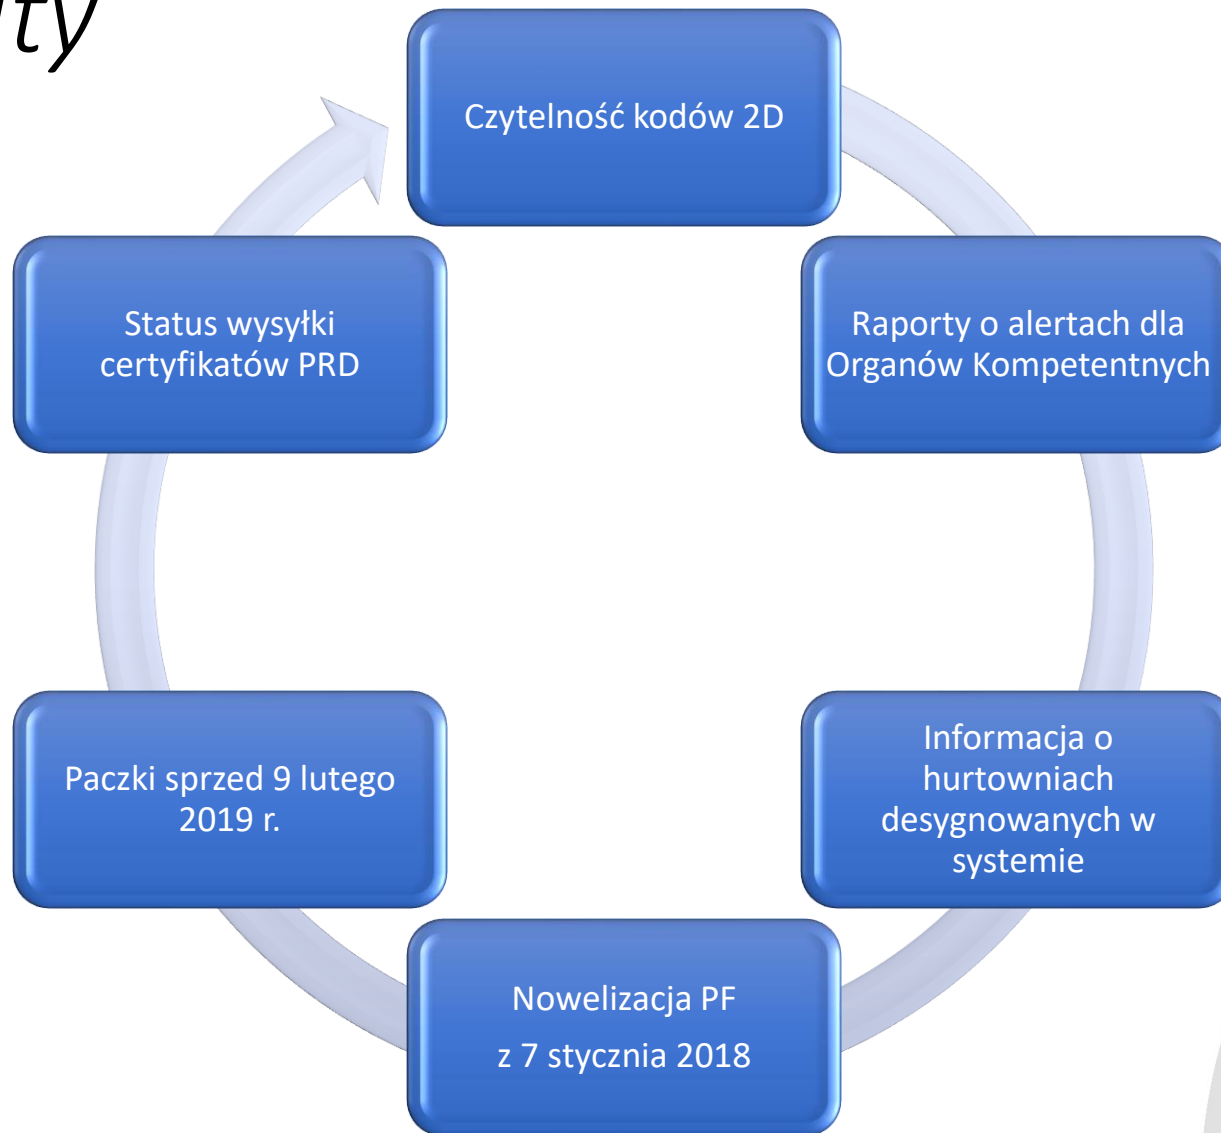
ty

Czytelność kodów 2D

Raporty o alertach dla Organów Kompetentnych

Informacja o hurtowniach desygnowanych w systemie

Nowelizacja PF

z 7 stycznia 2018

Paczki sprzed 9 lutego 2019 r.

Status wysyłki certyfikatów PRD